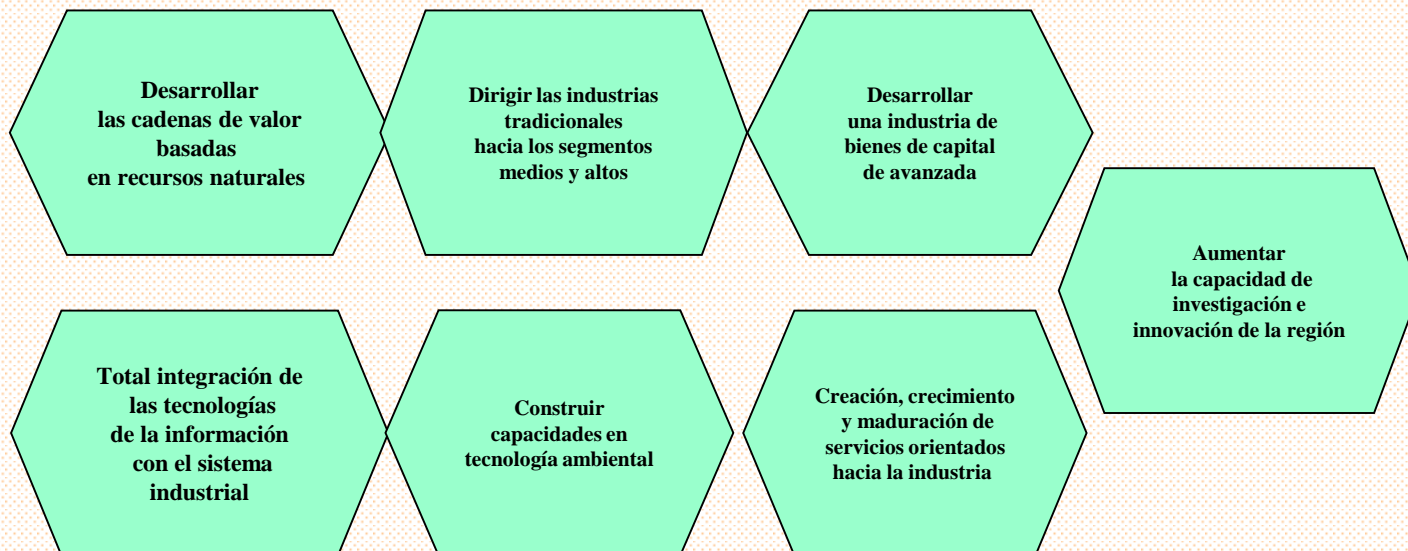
Desarrollar las cadenas de valor basadas en recursos naturales

Dirigir las industrias tradicionales hacia los segmentos medios y altos

Desarrollar una industria de bienes de capital de avanzada

Aumentar la capacidad de investigación e innovación de la región

Total integración de las tecnologías de la información con el sistema industrial

Construir capacidades en tecnología ambiental

Creación, crecimiento y maduración de servicios orientados hacia la industria